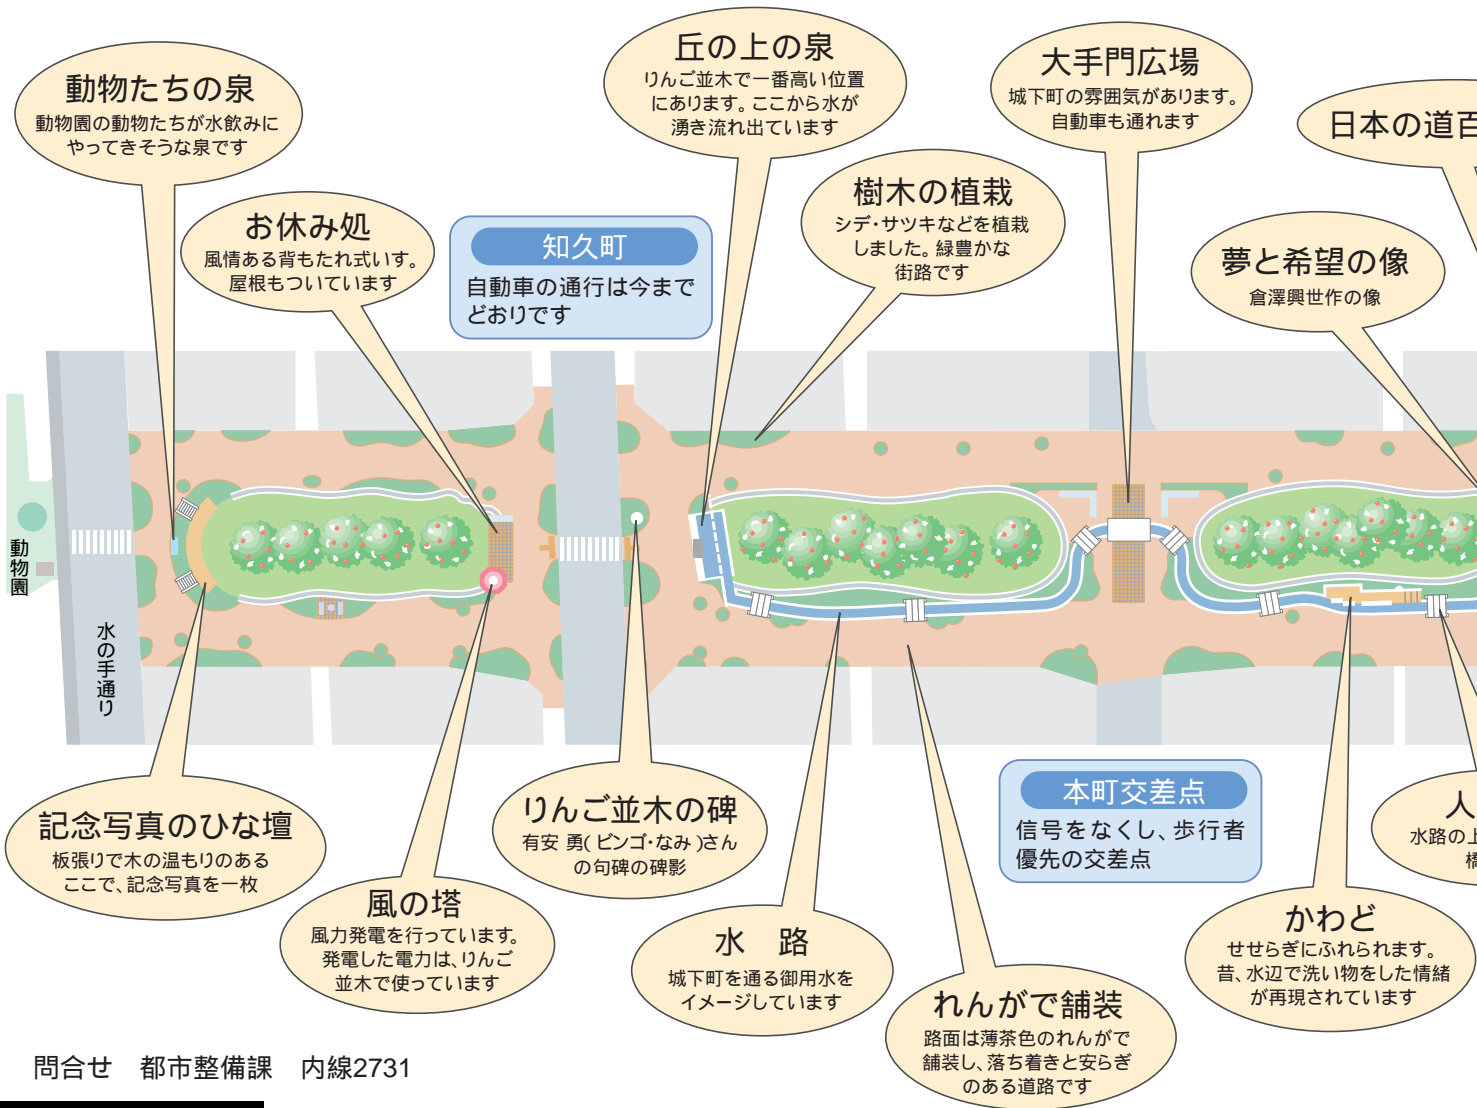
動物たちの泉
動物園の動物たちが水飲みにやってきそうな泉です

お休み処
風情ある背もたれ式いす。屋根もついています

知久町
自動車の通行は今までどおりです

丘の上の泉
りんご並木で一番高い位置にあります。ここから水が湧き流れ出ています

樹木の植栽
シデ・サツキなどを植栽しました。緑豊かな街路です

大手門広場
城下町の雰囲気があります。自動車も通れます

日本の道百

夢と希望の像
倉澤興世作の像

動物園

水の手通り

記念写真のひな壇
板張りで木の温もりのあるここで、記念写真を一枚

風の塔
風力発電を行っています。発電した電力は、りんご並木で使っています

りんご並木の碑
有安 勇( ビンゴ・なみ )さんの句碑の碑影

水　路
城下町を通る御用水をイメージしています

本町交差点
信号をなくし、歩行者優先の交差点

れんがで舗装
路面は薄茶色のれんがで舗装し、落ち着きと安らぎのある道路です

人
水路の上
橋

かわど
せせらぎにふれられます。昔、水辺で洗い物をした情緒が再現されています

問合せ　都市整備課　内線2731